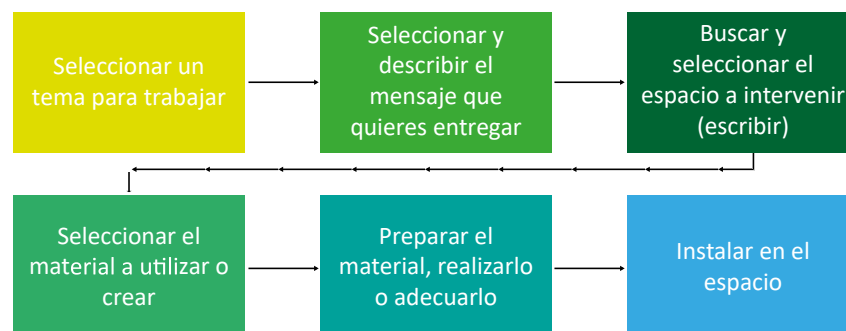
Seleccionar un tema para trabajar

Seleccionar y describir el mensaje que quieres entregar

Buscar y seleccionar el espacio a intervenir (escribir)

Seleccionar el material a utilizar o crear

Preparar el material, realizarlo o adecuarlo

Instalar en el espacio